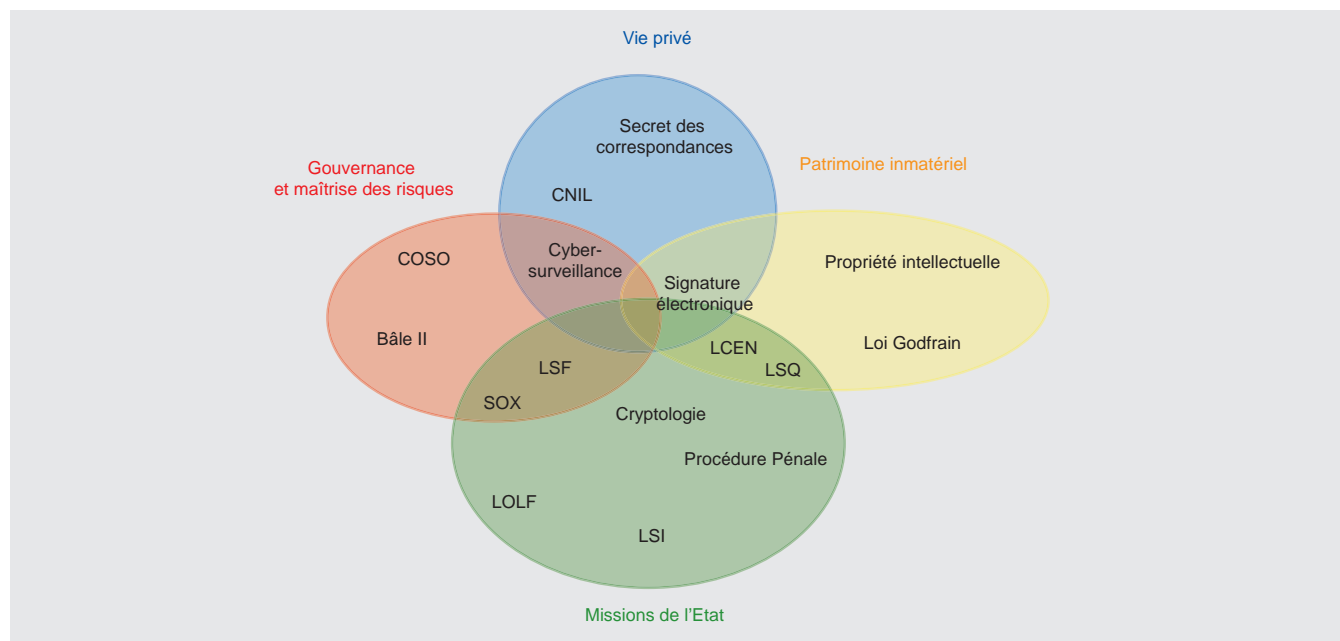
Vie privé

Secret des correspondances

Gouvernance et maîtrise des risques

Patrimoine inmatériel

CNIL

Cyber-surveillance

COSO

Signature électronique

Propriété intellectuelle

Bâle II

Loi Godfrain

LCEN

LSF

LSQ

SOX

Cryptologie

Procédure Pénale

LOLF

LSI

Missions de l'Etat